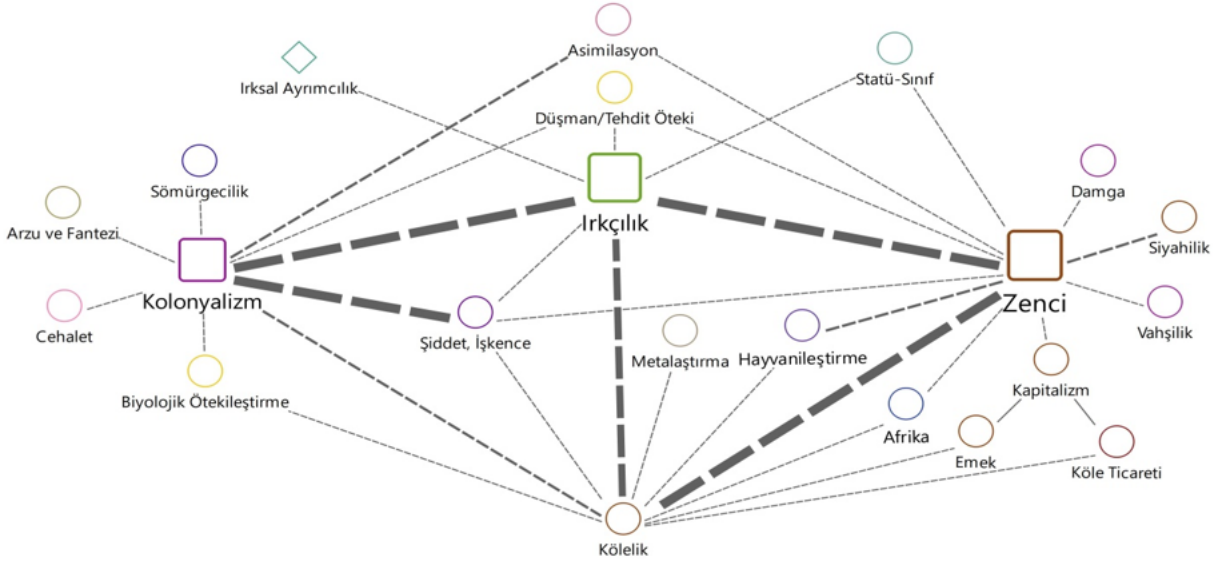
Asimilasyon

Irksal Ayrımcılık

Statü-Sınıf

Düşman/Tehdit Öteki

Sömürgecilik

Irkçılık

Damga

Arzu ve Fantezi

Siyahilik

Kolonyalizm

Zenci

Cehalet

Vahşilik

Şiddet, İşkence

Metalaştırma

Hayvanileştirme

Kapitalizm

Biyolojik Ötekileştirme

Afrika

Emek

Köle Ticareti

Kölelik